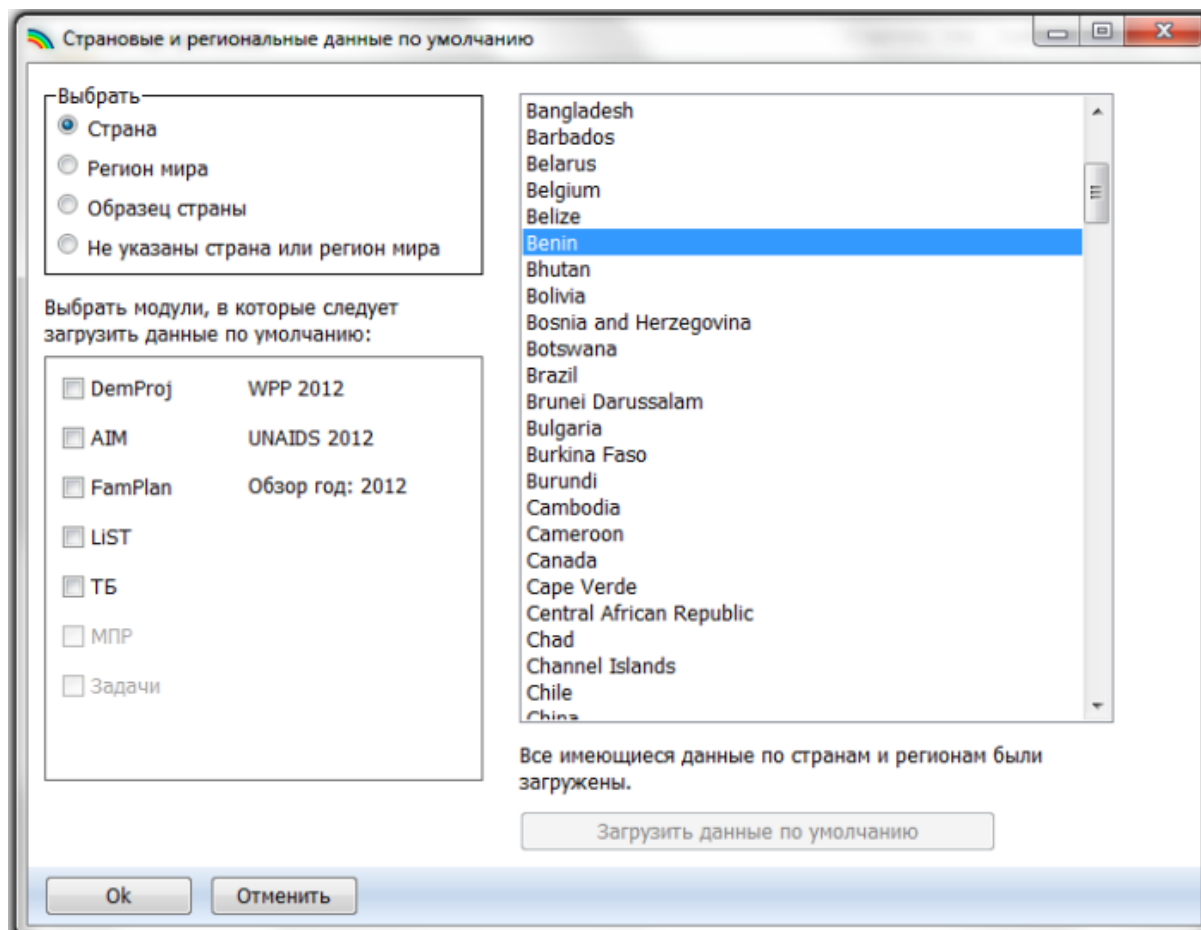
Страновые и региональные данные по умолчанию

Выбрать
Страна
Регион мира
Образец страны
Не указаны страна или регион мира

Выбрать модули, в которые следует загрузить данные по умолчанию:

| | |
|---|---|
| DemProj | WPP 2012 |
| AIM | UNAIDS 2012 |
| FamPlan | Обзор год: 2012 |
| LiST | |
| ТБ | |
| МПР | |
| Задачи | |

Bangladesh
Barbados
Belarus
Belgium
Belize
Benin
Bhutan
Bolivia
Bosnia and Herzegovina
Botswana
Brazil
Brunei Darussalam
Bulgaria
Burkina Faso
Burundi
Cambodia
Cameroon
Canada
Cape Verde
Central African Republic
Chad
Channel Islands
Chile
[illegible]

Все имеющиеся данные по странам и регионам были загружены.

Загрузить данные по умолчанию

Ok
Отменить